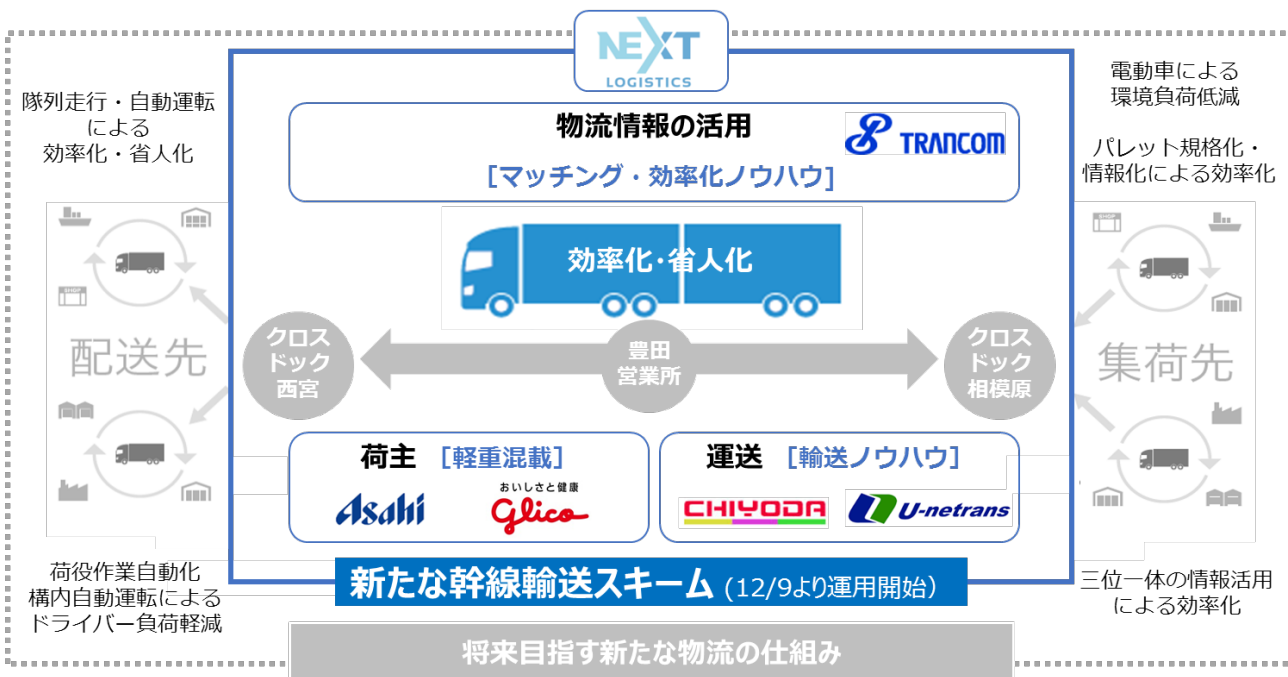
NEXT LOGISTICS

隊列走行・自動運転による効率化・省人化

電動車による環境負荷低減

パレット規格化・情報化による効率化

物流情報の活用

TRANCOM

[マッチング・効率化ノウハウ]

効率化・省人化

配送先

集荷先

クロスドック西宮

豊田営業所

クロスドック相模原

荷主 [軽重混載]

Asahi

おいしさと健康 Glico

運送 [輸送ノウハウ]

CHIYODA

U-netrans

荷役作業自動化
構内自動運転による
ドライバー負荷軽減

新たな幹線輸送スキーム (12/9より運用開始)

三位一体の情報活用による効率化

将来目指す新たな物流の仕組み